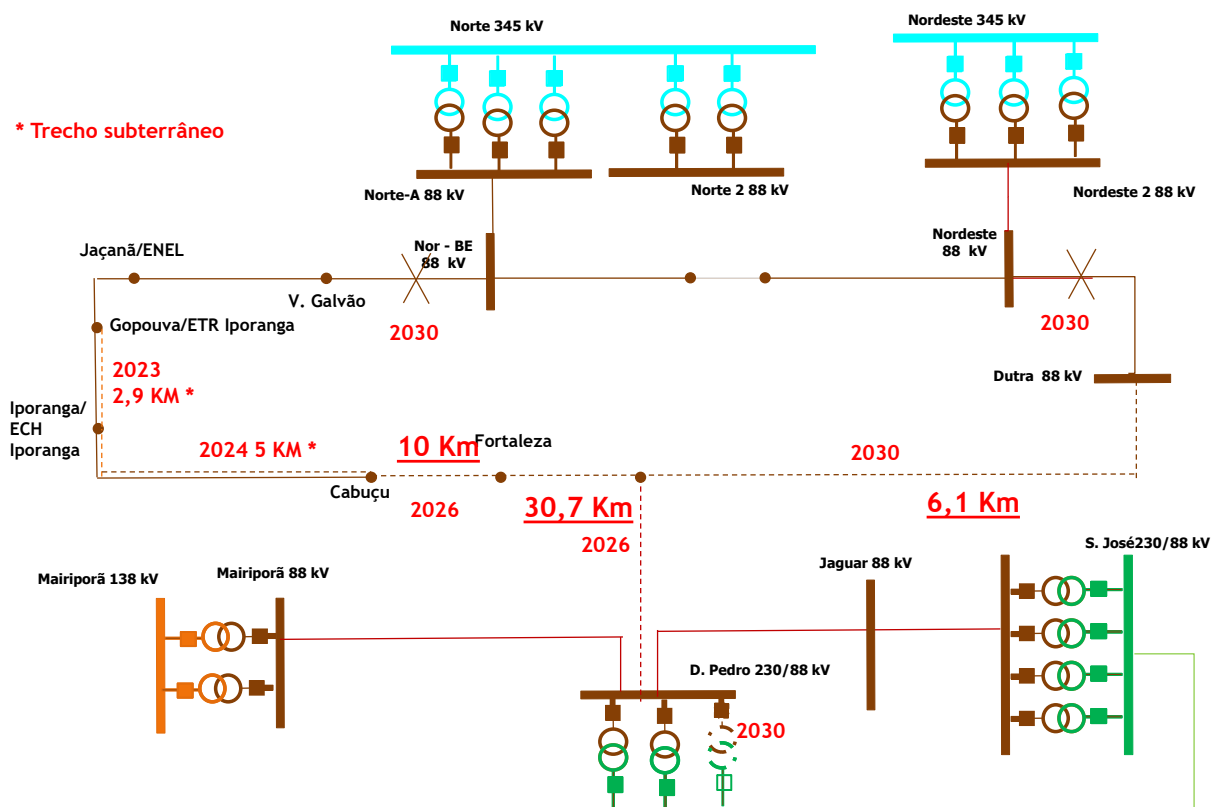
Norte 345 kV

Nordeste 345 kV

* Trecho subterrâneo

Norte-A 88 kV

Norte 2 88 kV

Nordeste 2 88 kV

Jaçanã/ENEL

Nor - BE 88 kV

Nordeste 88 kV

V. Galvão

Gopouva/ETR Iporanga

2030

2030

2023
2,9 KM *

Dutra 88 kV

Iporanga/ ECH Iporanga

2024 5 KM *

10 Km

Fortaleza

2030

Cabuçu

2026

30,7 Km

6,1 Km

2026

S. José230/88 kV

Jaguar 88 kV

Mairiporã 138 kV

Mairiporã 88 kV

D. Pedro 230/88 kV

2030